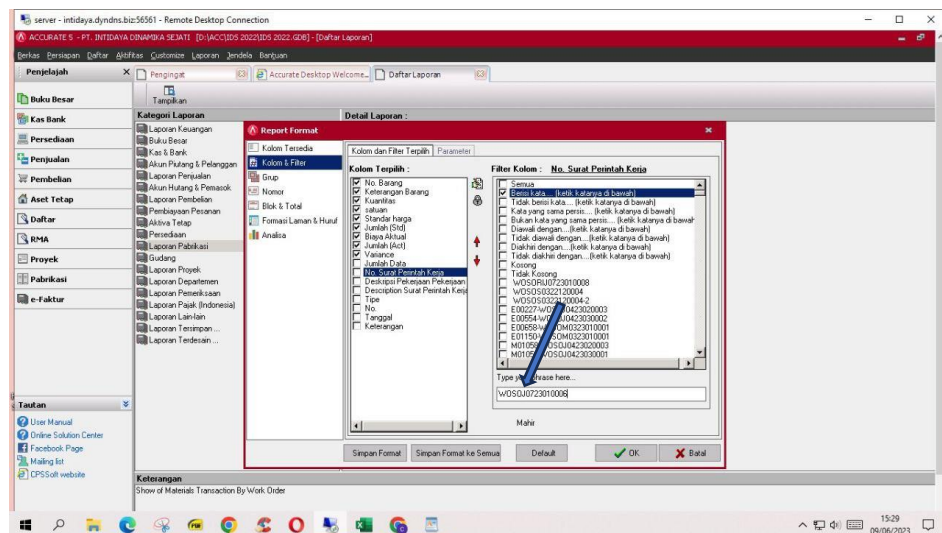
server - intidaya.dyndns.biz:56561 - Remote Desktop Connection

ACCURATE 5 - PT. INTIDAYA DINAMIKA SEJATI [D:\ACC\IDS 2022\IDS 2022.GDB] - [Daftar Laporan]

Berkas Persiapan Daftar Aktifitas Customize Laporan Jendela Bantuan

Penjelajah

Pengingat | Accurate Desktop Welcome... | Daftar Laporan

Tampilkan

Buku Besar
Kas Bank
Persediaan
Penjualan
Pembelian
Aset Tetap
Daftar
RMA
Proyek
Pabrikasi
e-Faktur

Kategori Laporan
Laporan Keuangan
Buku Besar
Kas & Bank
Akun Piutang & Pelanggan
Laporan Penjualan
Akun Hutang & Pemasok
Laporan Pembelian
Pembiayaan Pesanan
Aktiva Tetap
Persediaan
Laporan Pabrikasi
Gudang
Laporan Proyek
Laporan Departemen
Laporan Pemeriksaan
Laporan Pajak (Indonesia)
Laporan Lain-lain
Laporan Tersimpan ...
Laporan Terdesain ...

Detail Laporan :

Report Format

Kolom Tersedia
Kolom & Filter
Grup
Nomor
Blok & Total
Formasi Laman & Huruf
Analisa

Kolom dan Filter Terpilih | Parameter

Kolom Terpilih :
No. Barang
Keterangan Barang
Kuantitas
satuan
Standar harga
Jumlah (Std)
Biaya Aktual
Jumlah (Act)
Variance
Jumlah Data
No. Surat Perintah Kerja
Deskripsi Pekerjaan Pekerjaan
Description Surat Perintah Kerja
Tipe
No.
Tanggal
Keterangan

Filter Kolom : No. Surat Perintah Kerja
Semua
Berisi kata.... (ketik katanya di bawah)
Tidak berisi kata.... (ketik katanya di bawah)
Kata yang sama persis.... (ketik katanya di bawah)
Bukan kata yang sama persis.... (ketik katanya di bawah)
Diawali dengan....(ketik katanya di bawah)
Tidak diawali dengan....(ketik katanya di bawah)
Diakhiri dengan....(ketik katanya di bawah)
Tidak diakhiri dengan....(ketik katanya di bawah)
Kosong
Tidak Kosong
WOSORIJ0723010008
WOSOS0322120004
WOSOS0323120004-2
E00227-WOSOJ0423020003
E00554-WOSOJ0423030002
E00658-WOSOM0323010001
E01150-WOSOM0323010001
M01058-WOSOJ0423020003
M01059-WOSOJ0423030001

Type your phrase here...
WOSOJ0723010008

Mahir

Simpan Format | Simpan Format ke Semua | Default | OK | Batal

Tautan
User Manual
Online Solution Center
Facebook Page
Mailing list
CPSSoft website

Keterangan
Show of Materials Transaction By Work Order

15:29
09/06/2023